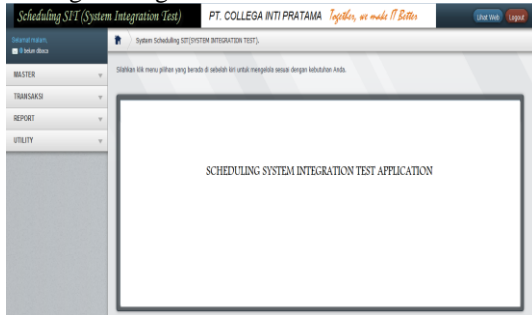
Scheduling SIT (System Integration Test)

PT. COLLEGA INTI PRATAMA Together, we made IT Better

Lihat Web Logout

Selamat malam,
0 belum dibaca

System Scheduling SIT(SYSTEM INTEGRATION TEST).

MASTER

TRANSAKSI

REPORT

UTILITY

Silahkan klik menu pilihan yang berada di sebelah kiri untuk mengelola sesuai dengan kebutuhan Anda.

SCHEDULING SYSTEM INTEGRATION TEST APPLICATION